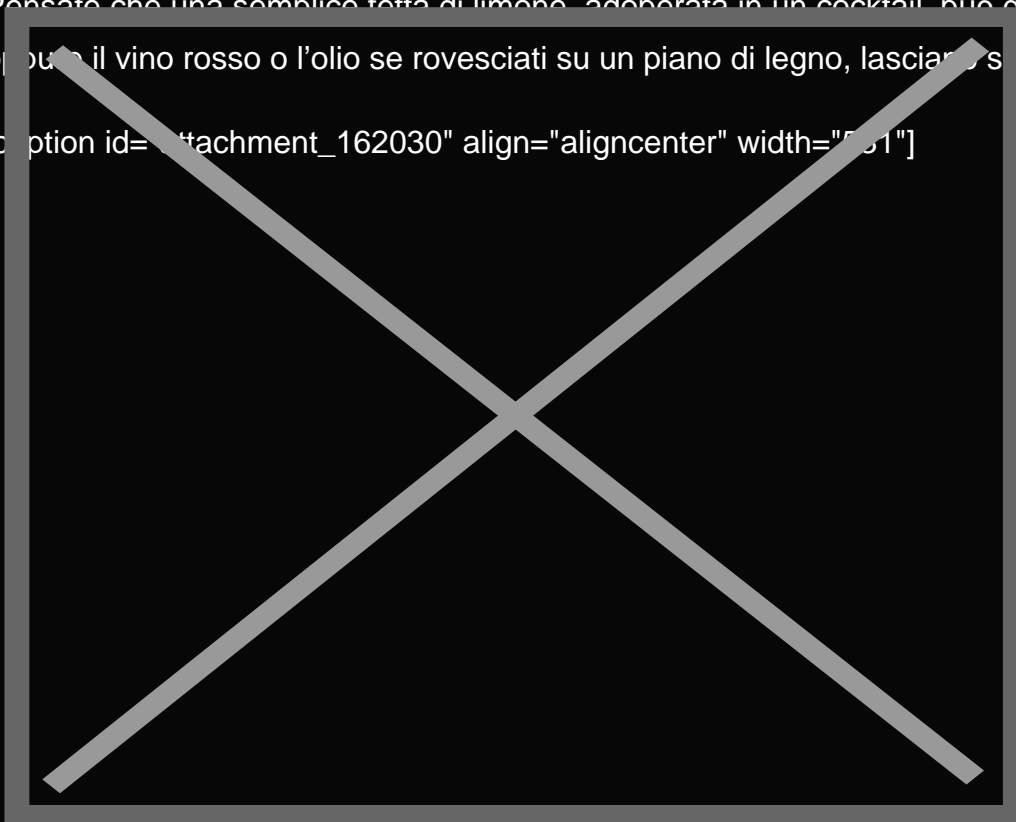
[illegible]ensate che una semplice fetta di limone, adoperata in un cocktail, può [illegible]

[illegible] pu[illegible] il vino rosso o l’olio se rovesciati su un piano di legno, lascia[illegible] s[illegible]

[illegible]ption id="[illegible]ttachment_162030" align="aligncenter" width="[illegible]1"]